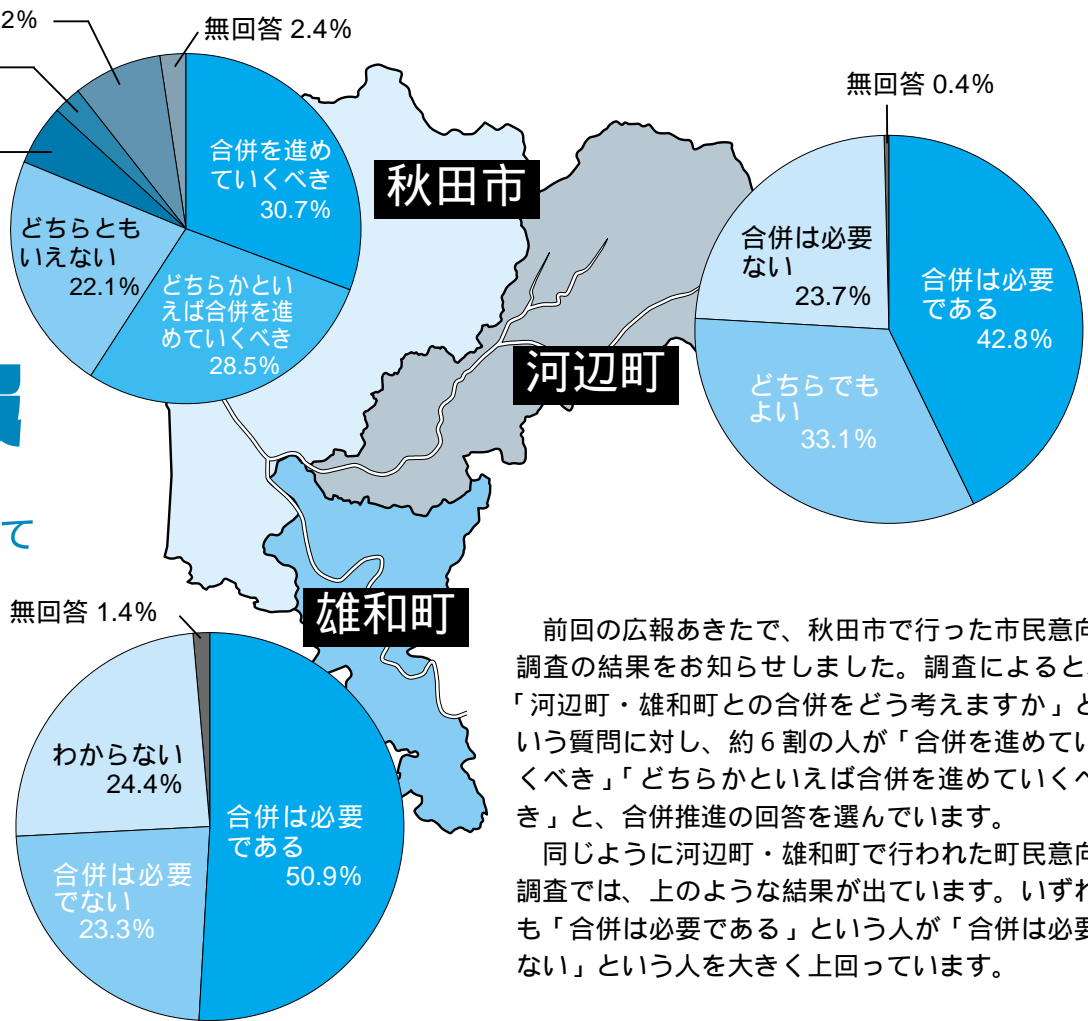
2%

無回答 2.4%

合併を進めていくべき 30.7%

どちらともいえない 22.1%

どちらかといえば合併を進めていくべき 28.5%

秋田市

無回答 0.4%

合併は必要ない 23.7%

合併は必要である 42.8%

どちらでもよい 33.1%

河辺町

て

雄和町

無回答 1.4%

わからない 24.4%

合併は必要である 50.9%

合併は必要でない 23.3%

前回の広報あきたで、秋田市で行った市民意向調査の結果をお知らせしました。調査によると、「河辺町・雄和町との合併をどう考えますか」という質問に対し、約 6 割の人が「合併を進めていくべき」「どちらかといえば合併を進めていくべき」と、合併推進の回答を選んでいます。

同じように河辺町・雄和町で行われた町民意向調査では、上のような結果が出ています。いずれも「合併は必要である」という人が「合併は必要ない」という人を大きく上回っています。